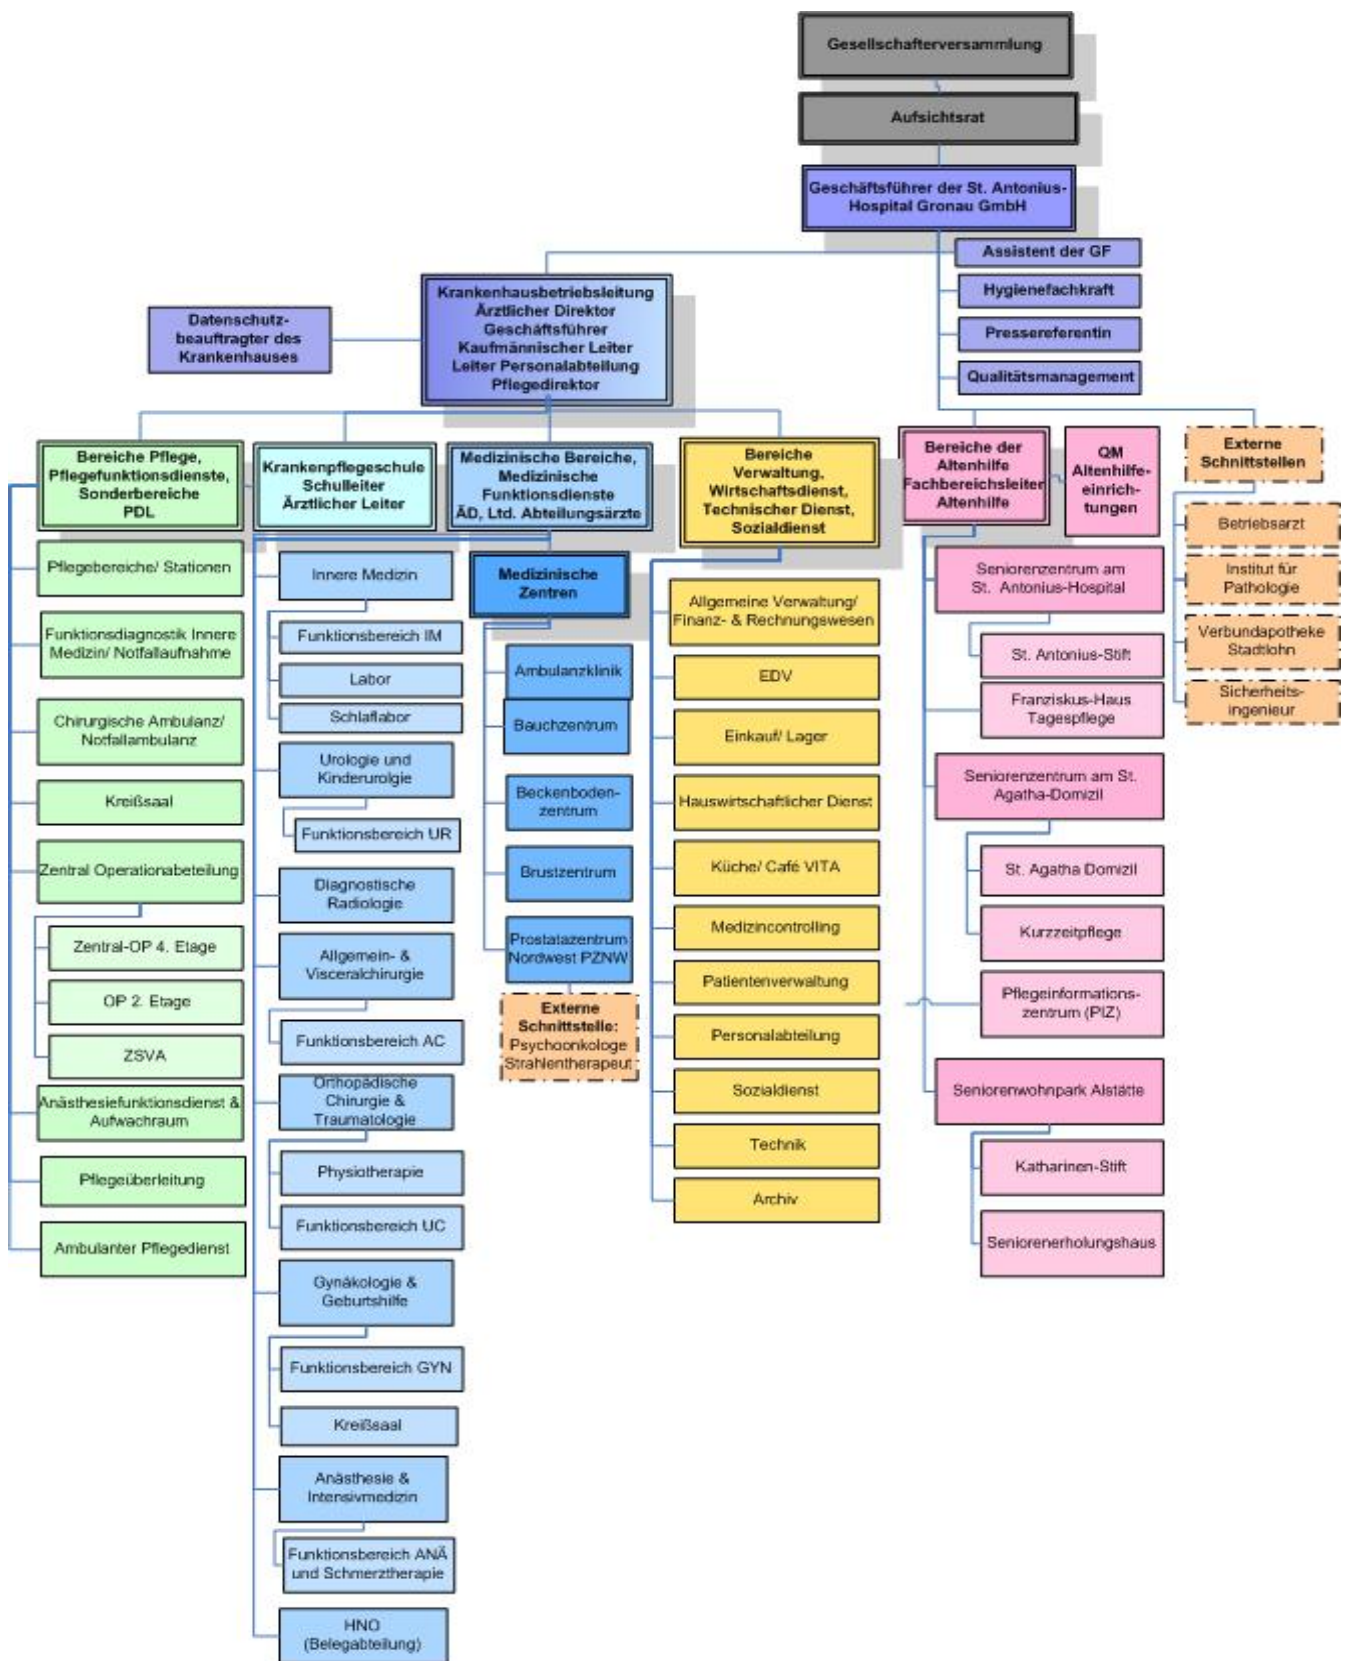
Gesellschafterversammlung

Aufsichtsrat

Geschäftsführer der St. Antonius-Hospital Gronau GmbH

Assistent der GF

Hygienefachkraft

Pressereferentin

Qualitätsmanagement

Datenschutz-beauftragter des Krankenhauses

Krankenhausbetriebsleitung
Ärztlicher Direktor
Geschäftsführer
Kaufmännischer Leiter
Leiter Personalabteilung
Pflegedirektor

Bereiche Pflege, Pflegefunktionsdienste, Sonderbereiche PDL

Pflegebereiche/ Stationen

Funktionsdiagnostik Innere Medizin/ Notfallaufnahme

Chirurgische Ambulanz/ Notfallambulanz

Kreißsaal

Zentral Operationabeteilung

Zentral-OP 4. Etage

OP 2. Etage

ZSVA

Anästhesiefunktionsdienst & Aufwachraum

Pflegeüberleitung

Ambulanter Pflegedienst

Krankenpflegeschule Schulleiter Ärztlicher Leiter

Innere Medizin

Funktionsbereich IM

Labor

Schlaflabor

Urologie und Kinderurolgie

Funktionsbereich UR

Diagnostische Radiologie

Allgemein- & Visceralchirurgie

Funktionsbereich AC

Orthopädische Chirurgie & Traumatologie

Physiotherapie

Funktionsbereich UC

Gynäkologie & Geburtshilfe

Funktionsbereich GYN

Kreißsaal

Anästhesie & Intensivmedizin

Funktionsbereich ANÄ und Schmerztherapie

HNO (Belegabteilung)

Medizinische Bereiche, Medizinische Funktionsdienste ÄD, Ltd. Abteilungsärzte

Medizinische Zentren

Ambulanzklinik

Bauchzentrum

Beckenboden-zentrum

Brustzentrum

Prostatazentrum Nordwest PZNW

Externe Schnittstelle: Psychoonkologe Strahlentherapeut

Bereiche Verwaltung, Wirtschaftsdienst, Technischer Dienst, Sozialdienst

Allgemeine Verwaltung/ Finanz- & Rechnungswesen

EDV

Einkauf/ Lager

Hauswirtschaftlicher Dienst

Küche/ Café VITA

Medizincontrolling

Patientenverwaltung

Personalabteilung

Sozialdienst

Technik

Archiv

Bereiche der Altenhilfe Fachbereichsleiter Altenhilfe

QM Altenhilfe-einrich-tungen

Seniorenzentrum am St. Antonius-Hospital

St. Antonius-Stift

Franziskus-Haus Tagespflege

Seniorenzentrum am St. Agatha-Domizil

St. Agatha Domizil

Kurzzeitpflege

Pflegeinformations-zentrum (PIZ)

Seniorenwohnpark Alstätte

Katharinen-Stift

Seniorenerholungshaus

Externe Schnittstellen

Betriebsarzt

Institut für Pathologie

Verbundapotheke Stadtlohn

Sicherheits-ingenieur